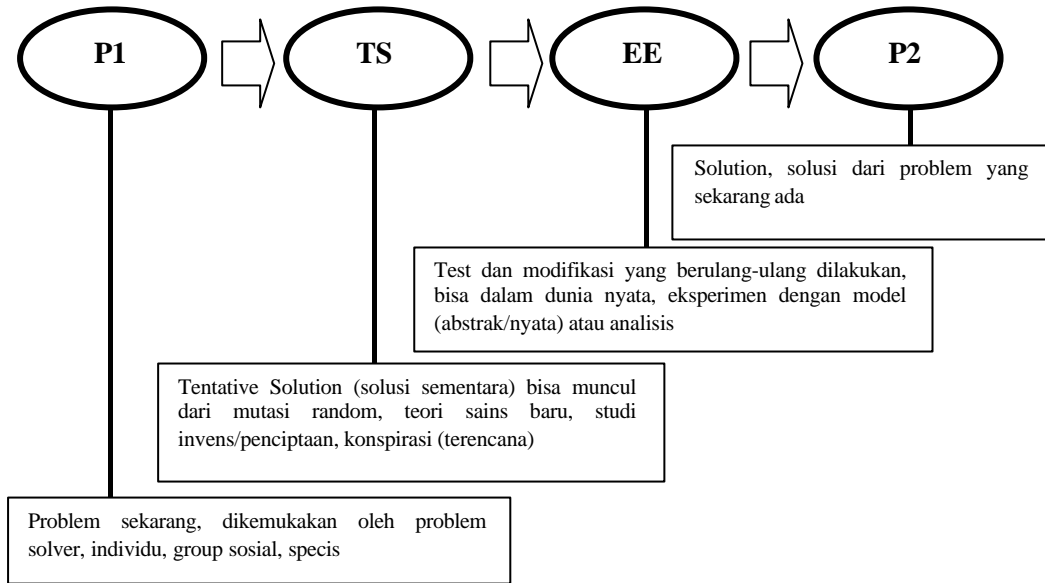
P1

TS

EE

P2

Solution, solusi dari problem yang sekarang ada

Test dan modifikasi yang berulang-ulang dilakukan, bisa dalam dunia nyata, eksperimen dengan model (abstrak/nyata) atau analisis

Tentative Solution (solusi sementara) bisa muncul dari mutasi random, teori sains baru, studi invens/penciptaan, konspirasi (terencana)

Problem sekarang, dikemukakan oleh problem solver, individu, group sosial, specis